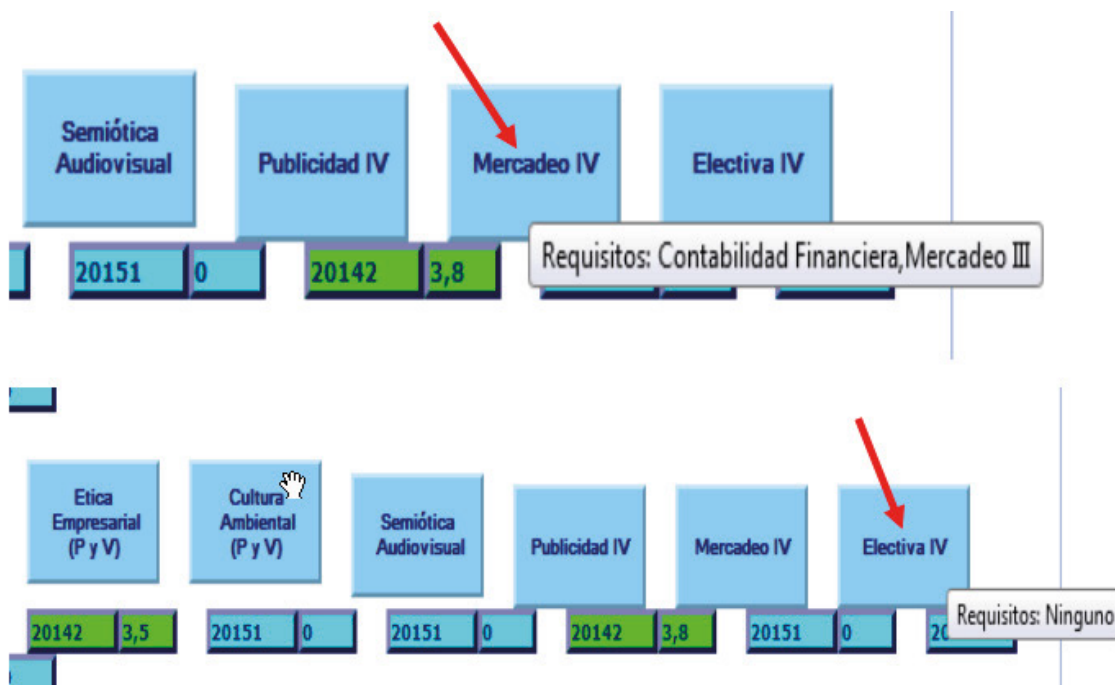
Semiótica Audiovisual

Publicidad IV

Mercadeo IV

Electiva IV

20151 | 0

20142 | 3,8

Requisitos: Contabilidad Financiera,Mercadeo III

Etica Empresarial (P y V)

Cultura Ambiental (P y V)

Semiótica Audiovisual

Publicidad IV

Mercadeo IV

Electiva IV

20142 | 3,5

20151 | 0

20151 | 0

20142 | 3,8

20151 | 0

2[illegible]

Requisitos: Ninguno